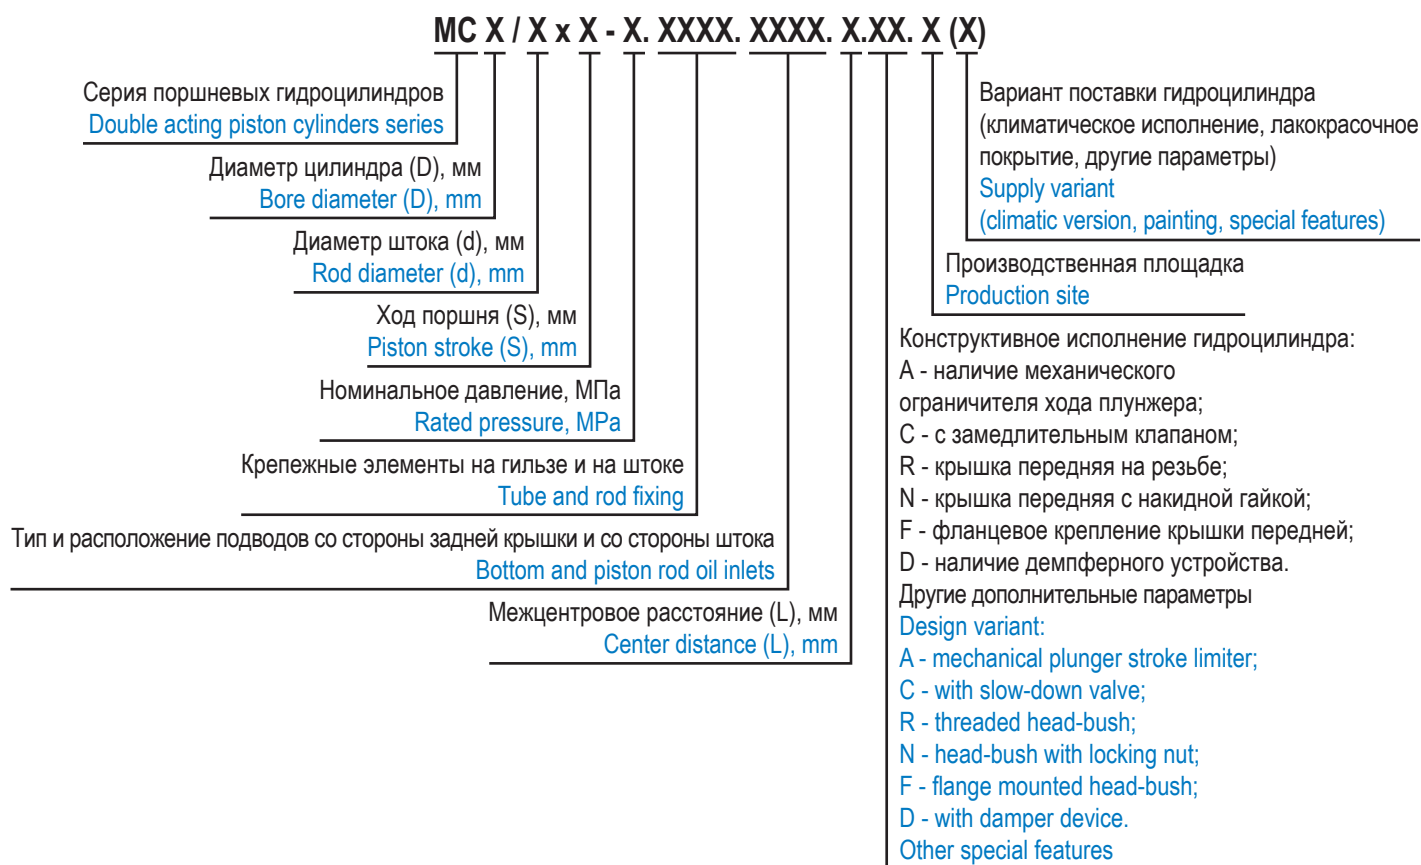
MC X / X x X - X. XXXX. XXXX. X.XX. X (X)

Серия поршневых гидроцилиндров
Double acting piston cylinders series

Диаметр цилиндра (D), мм
Bore diameter (D), mm

Диаметр штока (d), мм
Rod diameter (d), mm

Ход поршня (S), мм
Piston stroke (S), mm

Номинальное давление, МПа
Rated pressure, MPa

Крепежные элементы на гильзе и на штоке
Tube and rod fixing

Тип и расположение подводов со стороны задней крышки и со стороны штока
Bottom and piston rod oil inlets

Межцентровое расстояние (L), мм
Center distance (L), mm

Вариант поставки гидроцилиндра (климатическое исполнение, лакокрасочное покрытие, другие параметры)
Supply variant (climatic version, painting, special features)

Производственная площадка
Production site

Конструктивное исполнение гидроцилиндра:
A - наличие механического ограничителя хода плунжера;
C - с замедлительным клапаном;
R - крышка передняя на резьбе;
N - крышка передняя с накидной гайкой;
F - фланцевое крепление крышки передней;
D - наличие демпферного устройства.
Другие дополнительные параметры
Design variant:
A - mechanical plunger stroke limiter;
C - with slow-down valve;
R - threaded head-bush;
N - head-bush with locking nut;
F - flange mounted head-bush;
D - with damper device.
Other special features